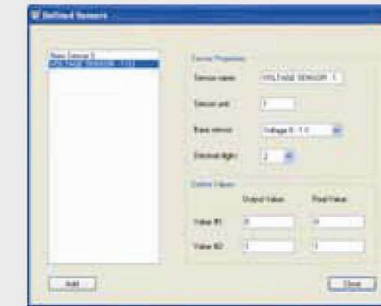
Defined Sensors

New Sensor 0
VOLTAGE SENSOR 1 (1)

Sensor Properties

Sensor name: VOLTAGE SENSOR 1

Sensor unit: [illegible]

Base sensor: Voltage 0 - 1 V

Decimal digits: 2

Define Values

| | Output Value | Real Value |
|---|---|---|
| Value #1 | 0 | 0 |
| Value #2 | 1 | 1 |

Add

Close